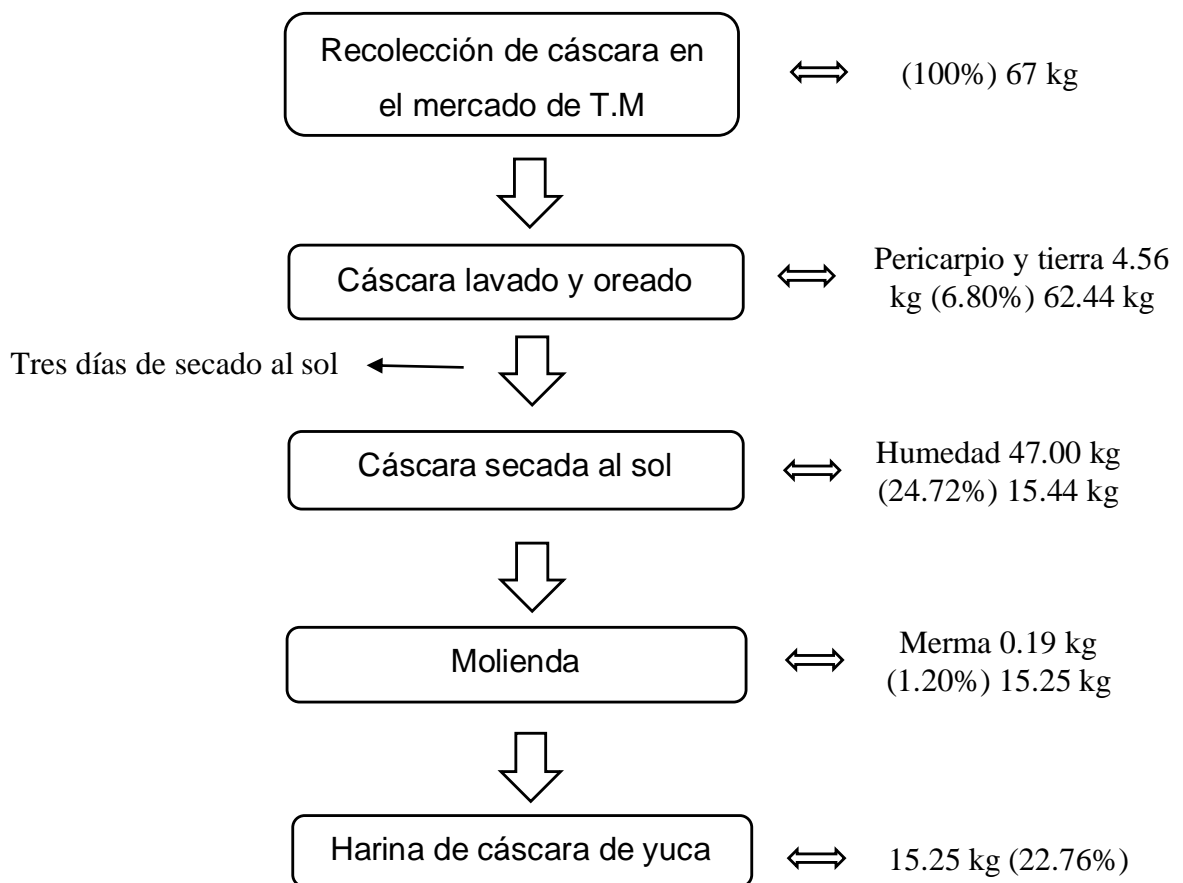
Recolección de cáscara en el mercado de T.M

$\Longleftrightarrow$ (100%) 67 kg

Cáscara lavado y oreado

$\Longleftrightarrow$ Pericarpio y tierra 4.56 kg (6.80%) 62.44 kg

Tres días de secado al sol

Cáscara secada al sol

$\Longleftrightarrow$ Humedad 47.00 kg (24.72%) 15.44 kg

Molienda

$\Longleftrightarrow$ Merma 0.19 kg (1.20%) 15.25 kg

Harina de cáscara de yuca

$\Longleftrightarrow$ 15.25 kg (22.76%)